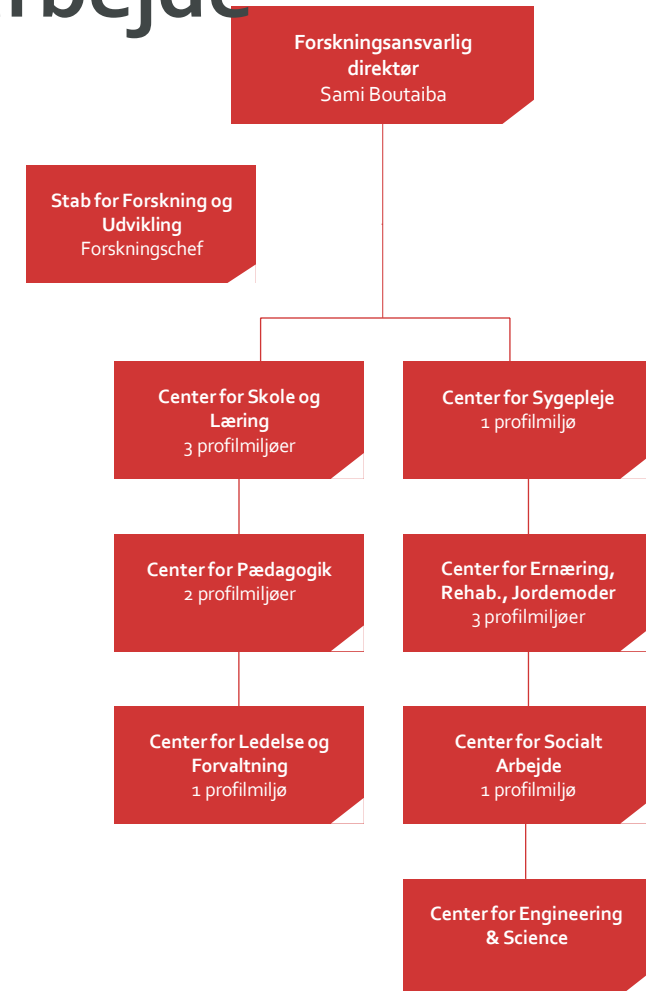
rbejde

Forskningsansvarlig direktør
Sami Boutaiba

Stab for Forskning og Udvikling
Forskningschef

Center for Skole og Læring
3 profilmiljøer

Center for Sygepleje
1 profilmiljø

Center for Pædagogik
2 profilmiljøer

Center for Ernæring, Rehab., Jordemoder
3 profilmiljøer

Center for Ledelse og Forvaltning
1 profilmiljø

Center for Socialt Arbejde
1 profilmiljø

Center for Engineering & Science